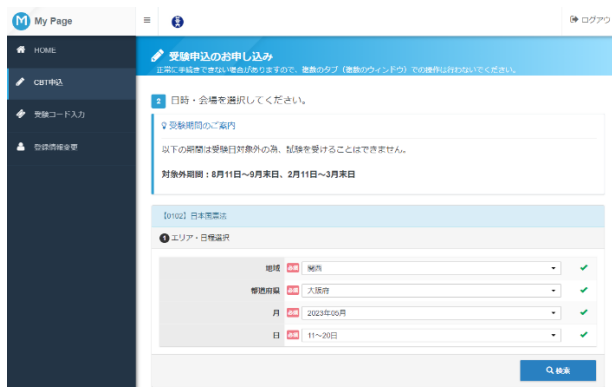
My Page
ログアウ

HOME
CBT申込
受験コード入力
登録情報変更

受験申込のお申し込み
正常に手続きできない場合がありますので、複数のタブ（複数のウィンドウ）での操作は行わないでください。

2 日時・会場を選択してください。

受験期間のご案内
以下の期間は受験日対象外の為、試験を受けることはできません。
対象外期間：8月11日～9月末日、2月11日～3月末日

【0102】日本漢字能力検定

1 エリア・日程選択

| | | | |
|---|---|---|---|
| 地域 | 必須 | 関西 | ✔ |
| 都道府県 | 必須 | 大阪府 | ✔ |
| 月 | 必須 | 2023年05月 | ✔ |
| 日 | 必須 | 11～20日 | ✔ |

検索